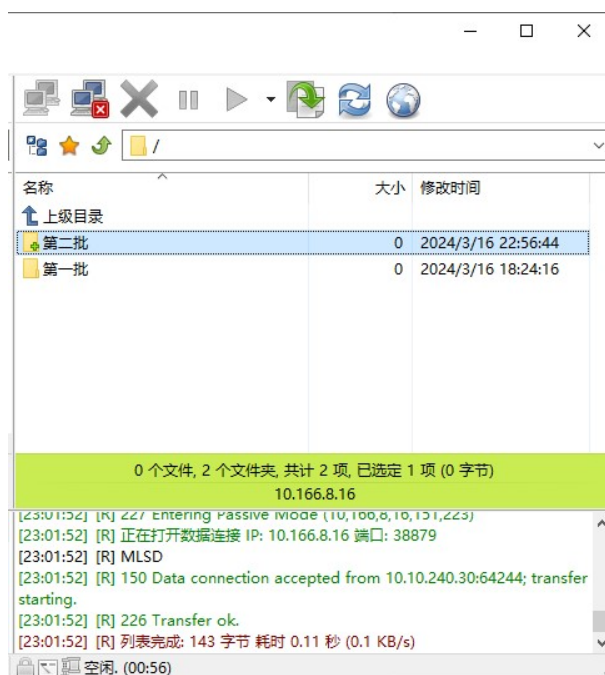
/

| 名称 | 大小 | 修改时间 |
|---|---|---|
| 上级目录 | | |
| 第二批 | 0 | 2024/3/16 22:56:44 |
| 第一批 | 0 | 2024/3/16 18:24:16 |

0 个文件, 2 个文件夹, 共计 2 项, 已选定 1 项 (0 字节)
10.166.8.16

[23:01:52] [R] 227 Entering Passive Mode (10,166,8,16,151,223)
[23:01:52] [R] 正在打开数据连接 IP: 10.166.8.16 端口: 38879
[23:01:52] [R] MLSD
[23:01:52] [R] 150 Data connection accepted from 10.10.240.30:64244; transfer starting.
[23:01:52] [R] 226 Transfer ok.
[23:01:52] [R] 列表完成: 143 字节 耗时 0.11 秒 (0.1 KB/s)
空闲. (00:56)